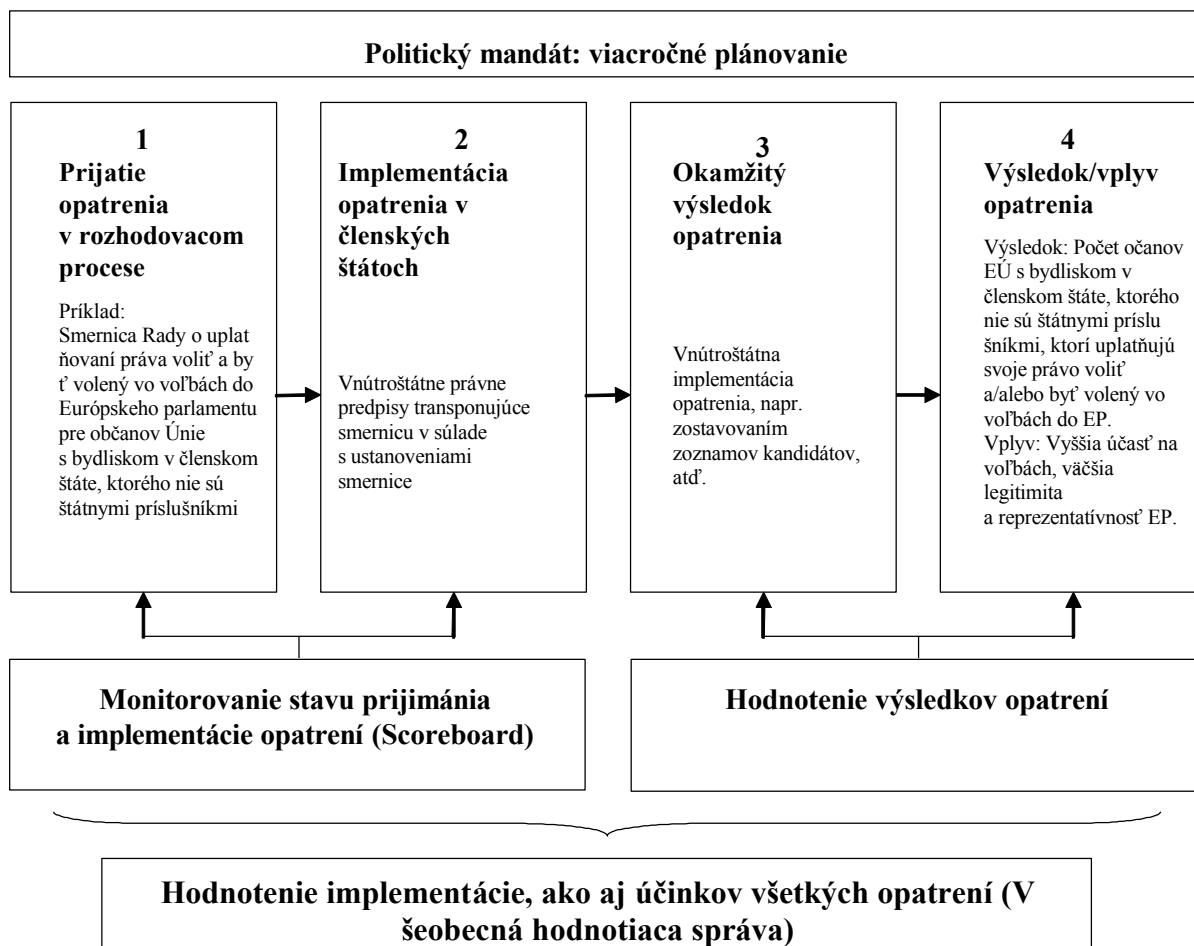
Politický mandát: viacročné plánovanie

1
Prijatie opatrenia v rozhodovacom procese

Príklad:
Smernica Rady o uplat ňovaní práva voliť a by ť volený vo voľbách do Európskeho parlamentu pre občanov Únie s bydliskom v členskom štáte, ktorého nie sú štátnymi príslušníkmi

2
Implementácia opatrenia v členských štátoch

Vnútroštátne právne predpisy transponujúce smernicu v súlade s ustanoveniami smernice

3
Okamžitý výsledok opatrenia

Vnútroštátna implementácia opatrenia, napr. zostavovaním zoznamov kandidátov, atď.

4
Výsledok/vplyv opatrenia

Výsledok: Počet očanov EÚ s bydliskom v členskom štáte, ktorého nie sú štátnymi príslu šníkmi, ktorí uplatňujú svoje právo voliť a/alebo byť volený vo voľbách do EP.
Vplyv: Vyššia účasť na voľbách, väčšia legitimita a reprezentatívnosť EP.

Monitorovanie stavu prijimánia a implementácie opatrení (Scoreboard)

Hodnotenie výsledkov opatrení

Hodnotenie implementácie, ako aj účinkov všetkých opatrení (V šeobecná hodnotiaca správa)